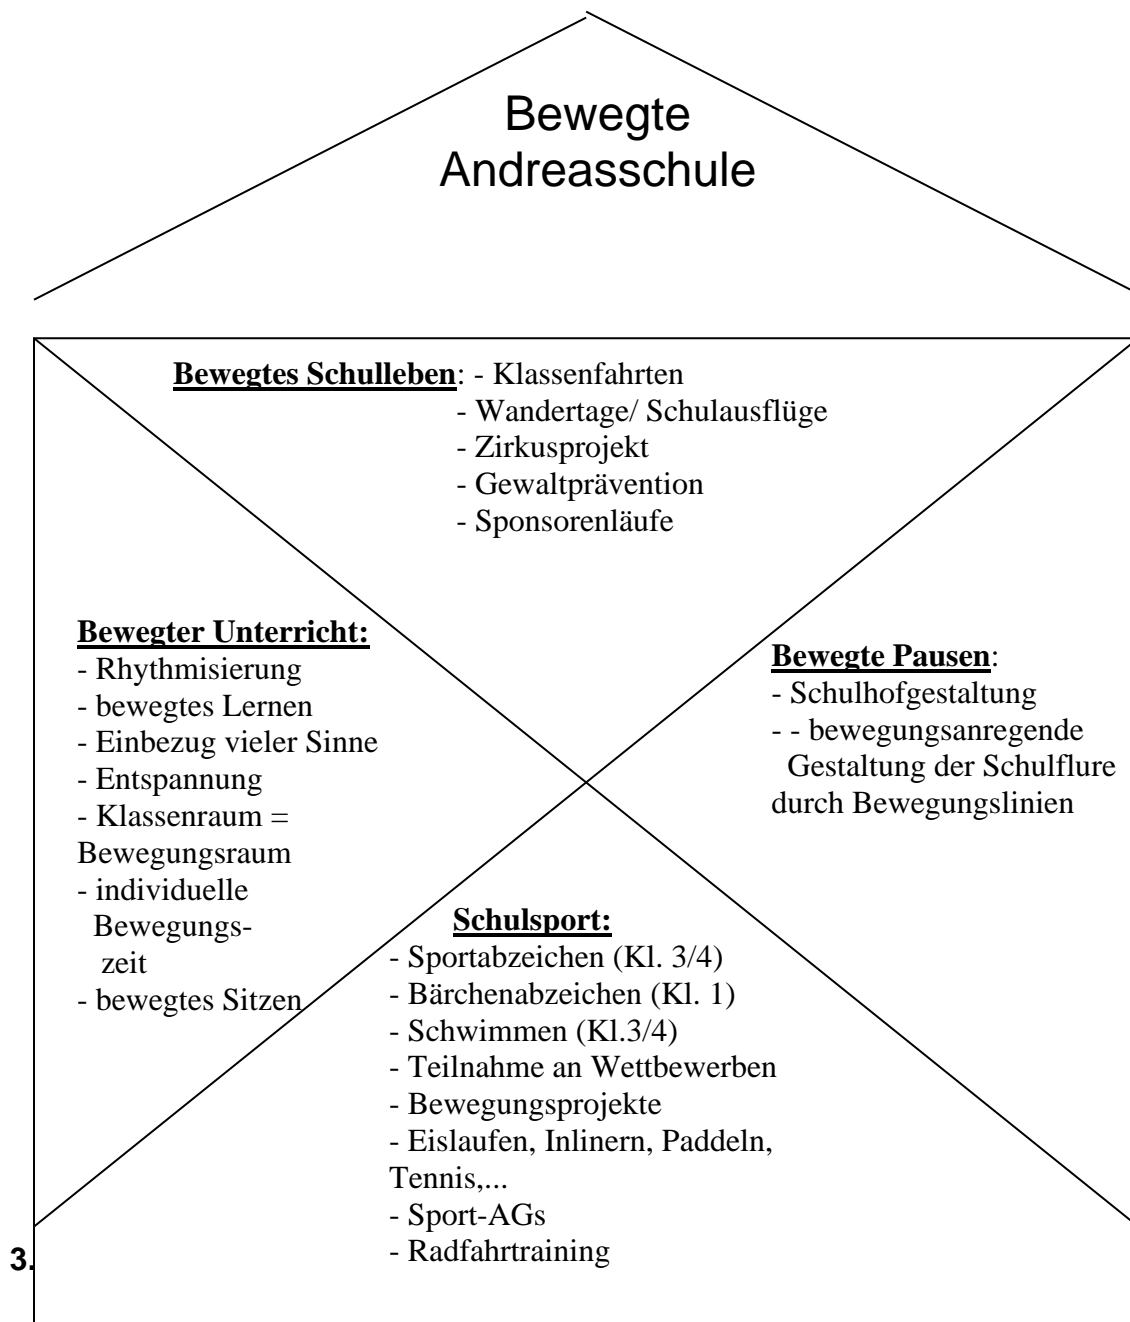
Bewegte Andreasschule

**Bewegtes Schulleben**: - Klassenfahrten
- Wandertage/ Schulausflüge
- Zirkusprojekt
- Gewaltprävention
- Sponsorenläufe

**Bewegter Unterricht:**
- Rhythmisierung
- bewegtes Lernen
- Einbezug vieler Sinne
- Entspannung
- Klassenraum = Bewegungsraum
- individuelle Bewegungszeit
- bewegtes Sitzen

**Bewegte Pausen**:
- Schulhofgestaltung
- - bewegungsanregende Gestaltung der Schulflure durch Bewegungslinien

**Schulsport:**
- Sportabzeichen (Kl. 3/4)
- Bärchenabzeichen (Kl. 1)
- Schwimmen (Kl.3/4)
- Teilnahme an Wettbewerben
- Bewegungsprojekte
- Eislaufen, Inlinern, Paddeln, Tennis,...
- Sport-AGs
- Radfahrtraining

3.